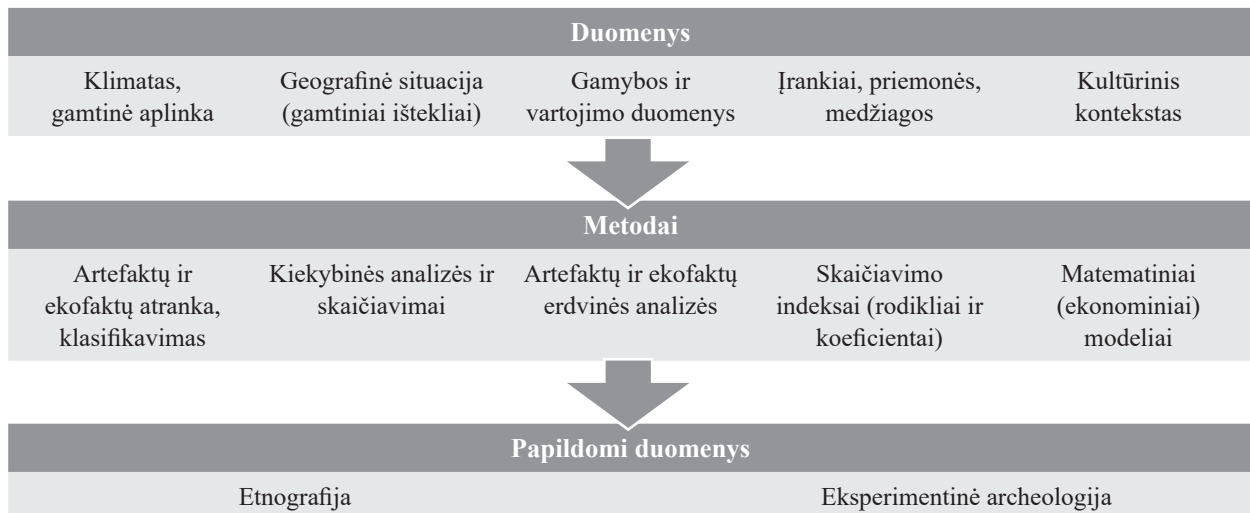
Duomenys

| Klimatas, gamtinė aplinka | Geografinė situacija (gamtiniai ištekliai) | Gamybos ir vartojimo duomenys | Įrankiai, priemonės, medžiagos | Kultūrinis kontekstas |
|---|---|---|---|---|

Metodai

| Artefaktų ir ekofaktų atranka, klasifikavimas | Kiekybinės analizės ir skaičiavimai | Artefaktų ir ekofaktų erdvinės analizės | Skaičiavimo indeksai (rodikliai ir koeficientai) | Matematiniai (ekonominiai) modeliai |
|---|---|---|---|---|

Papildomi duomenys

| Etnografija | Eksperimentinė archeologija |
|---|---|